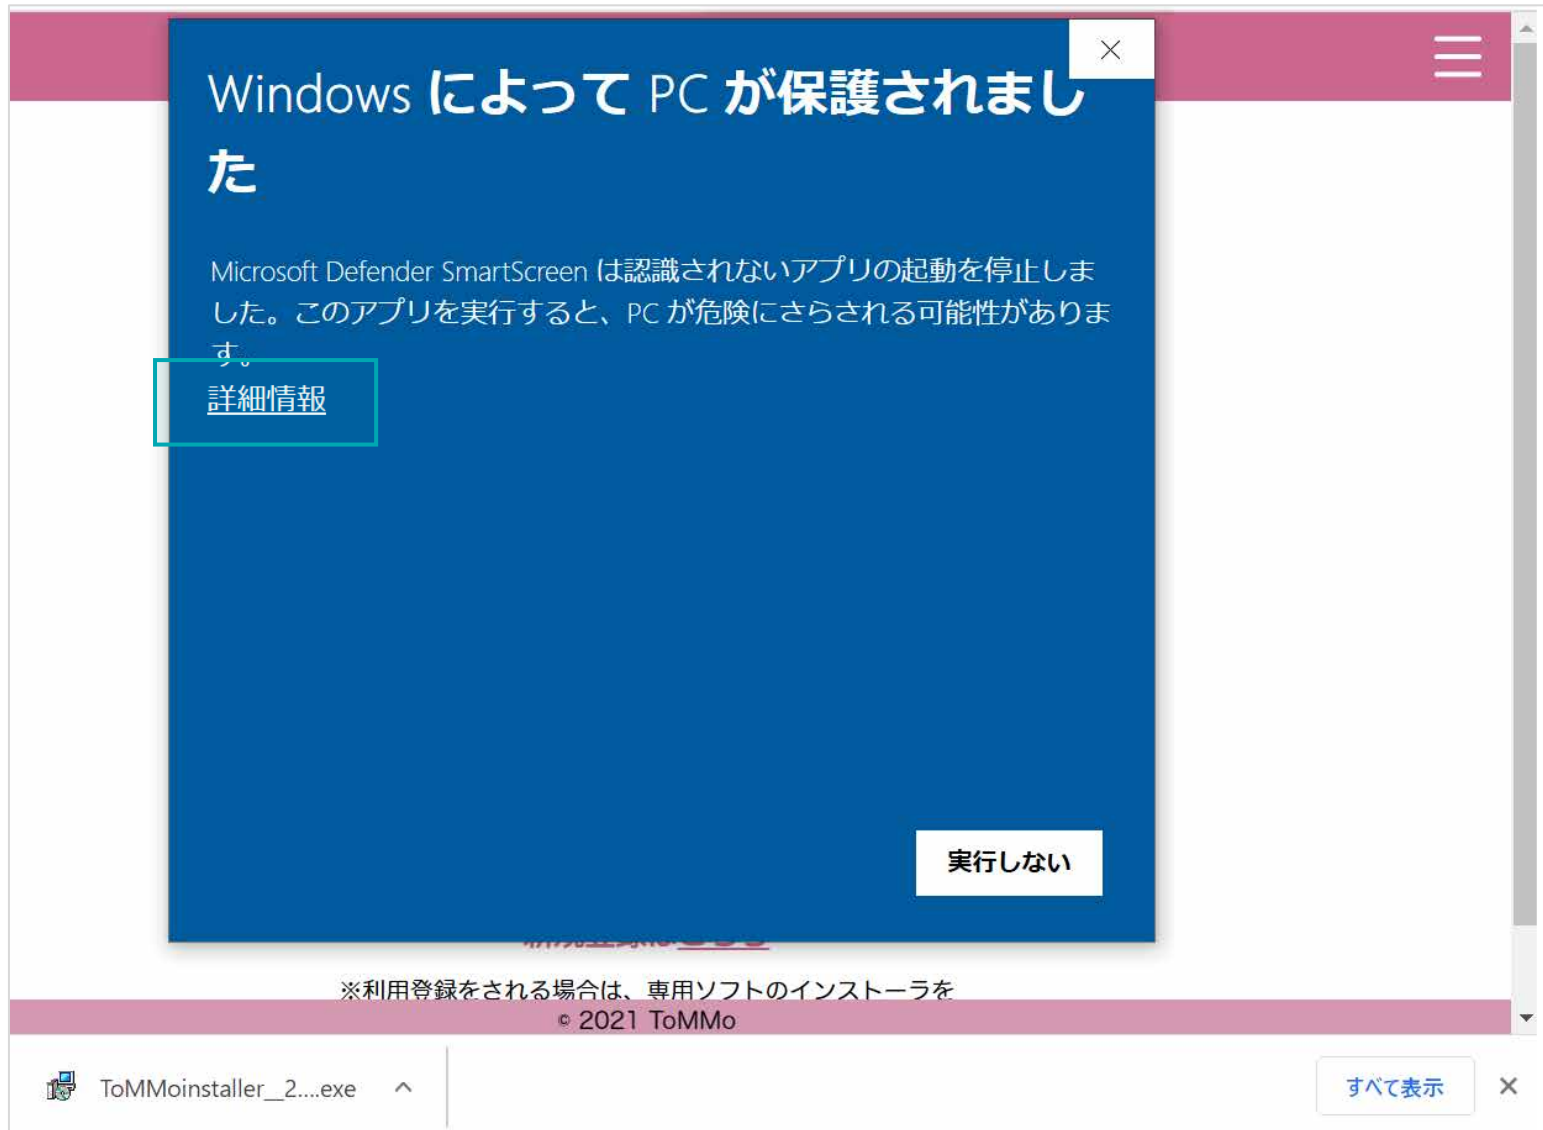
Windows によって PC が保護されました

Microsoft Defender SmartScreen は認識されないアプリの起動を停止しました。このアプリを実行すると、PC が危険にさらされる可能性があります。

詳細情報

実行しない

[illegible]

※利用登録をされる場合は、専用ソフトのインストーラを

© 2021 ToMMo

ToMMoinstaller_2....exe

すべて表示